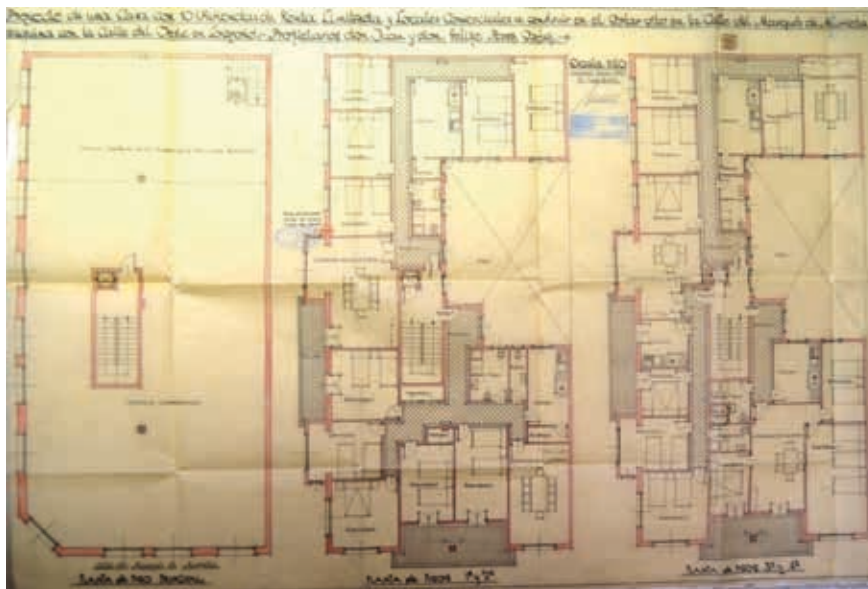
Proyecto de una Casa con 10 Viviendas de Renta Limitada y Locales Comerciales a construir en el Solar sito en la Calle del Marqués de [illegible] esquina con la Calle del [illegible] Propietarios don Juan y don Felipe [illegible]

Escala 1:50

Planta de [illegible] Comercial

Planta de Pisos 1º y 2º

Planta de Pisos 3º y 4º